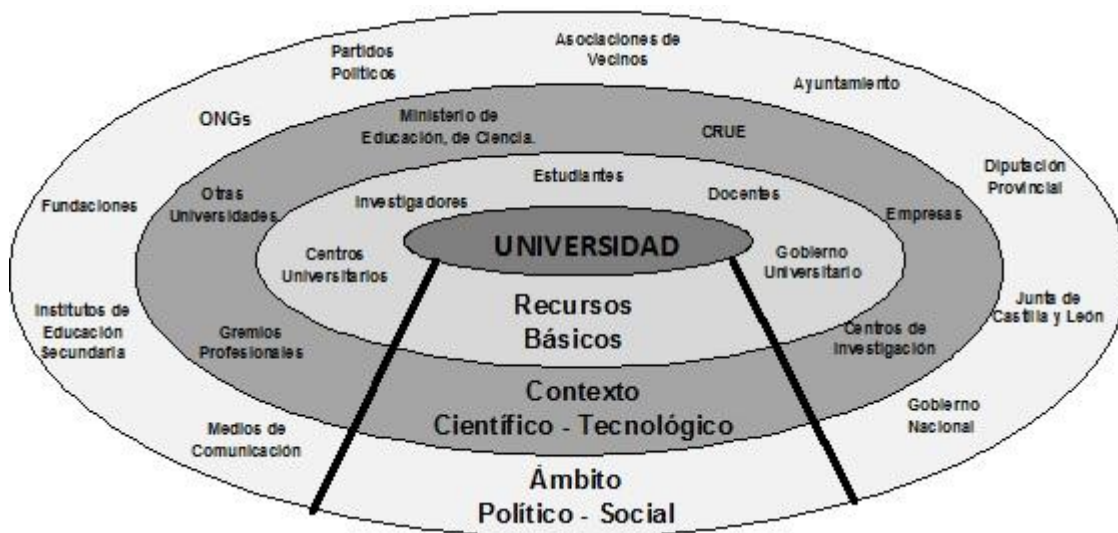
Partidos Políticos

Asociaciones de Vecinos

Ayuntamiento

ONGs

Ministerio de Educación, de Ciencia.

CRUE

Diputación Provincial

Fundaciones

Otras Universidades.

Investigadores

Estudiantes

Docentes

Empresas

Centros Universitarios

UNIVERSIDAD

Gobierno Universitario

Institutos de Educación Secundaria

Recursos Básicos

Junta de Castilla y León

Gremios Profesionales

Centros de Investigación

Contexto Científico - Tecnológico

Medios de Comunicación

Gobierno Nacional

Ámbito Político - Social